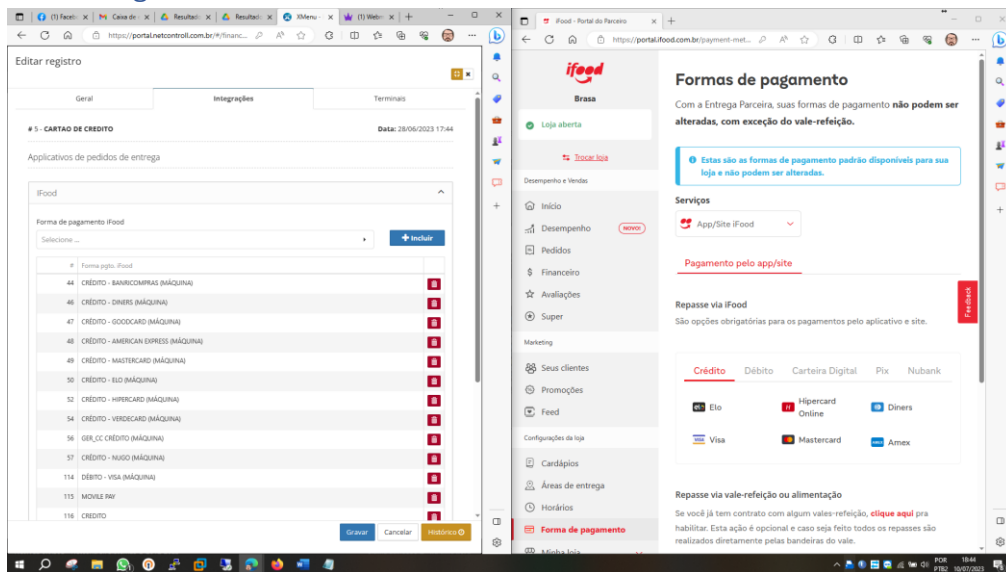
(1) Faceb | Caixa de | Resultad | Resultad | XMenu | (1) Webe

https://portal.netcontroll.com.br/#/financ...

Editar registro

Geral | Integrações | Terminais

# 5 - CARTAO DE CREDITO

Data: 28/06/2023 17:44

Applicativos de pedidos de entrega

IFood

Forma de pagamento iFood

Selecione ...

+ Incluir

| # | Forma pgto. iFood |
|---|---|
| 44 | CRÉDITO - BANRICOMPRAS (MÁQUINA) |
| 46 | CRÉDITO - DINERS (MÁQUINA) |
| 47 | CRÉDITO - GOODCARD (MÁQUINA) |
| 48 | CRÉDITO - AMERICAN EXPRESS (MÁQUINA) |
| 49 | CRÉDITO - MASTERCARD (MÁQUINA) |
| 50 | CRÉDITO - ELO (MÁQUINA) |
| 52 | CRÉDITO - HIPERCARD (MÁQUINA) |
| 54 | CRÉDITO - VERDECARD (MÁQUINA) |
| 56 | GER_CC CRÉDITO (MÁQUINA) |
| 57 | CRÉDITO - NUGO (MÁQUINA) |
| 114 | DÉBITO - VISA (MÁQUINA) |
| 115 | MOVILE PAY |
| 116 | CREDITO |

Gravar | Cancelar | Histórico

iFood - Portal do Parceiro

https://portal.ifood.com.br/payment-met...

ifood

Brasa

Loja aberta

Trocar loja

Desempenho e Vendas

Início

Desempenho NOVO!

Pedidos

Financeiro

Avaliações

Super

Marketing

Seus clientes

Promoções

Feed

Configurações da loja

Cardápios

Áreas de entrega

Horários

Forma de pagamento

Minha loja

Formas de pagamento

Com a Entrega Parceira, suas formas de pagamento não podem ser alteradas, com exceção do vale-refeição.

Estas são as formas de pagamento padrão disponíveis para sua loja e não podem ser alteradas.

Serviços

App/Site iFood

Pagamento pelo app/site

Repasse via iFood

São opções obrigatórias para os pagamentos pelo aplicativo e site.

Crédito | Débito | Carteira Digital | Pix | Nubank

Elo | Hipercard Online | Diners

Visa | Mastercard | Amex

Repasse via vale-refeição ou alimentação

Se você já tem contrato com algum vales-refeição, clique aqui pra habilitar. Esta ação é opcional e caso seja feito todos os repasses são realizados diretamente pelas bandeiras do vale.

Feedback

POR PTB2 18:44 10/07/2023